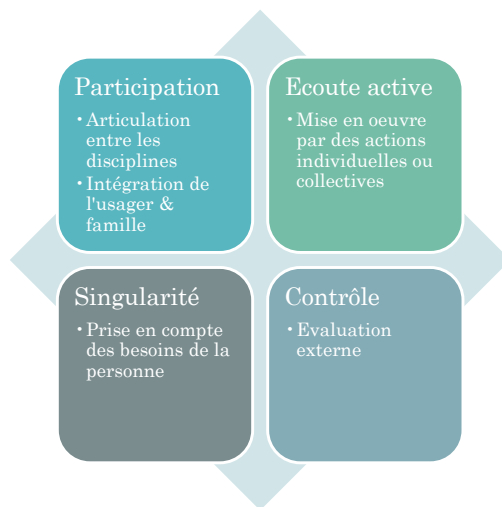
Participation
• Articulation entre les disciplines
• Intégration de l'usager & famille

Ecoute active
• Mise en oeuvre par des actions individuelles ou collectives

Singularité
• Prise en compte des besoins de la personne

Contrôle
• Evaluation externe